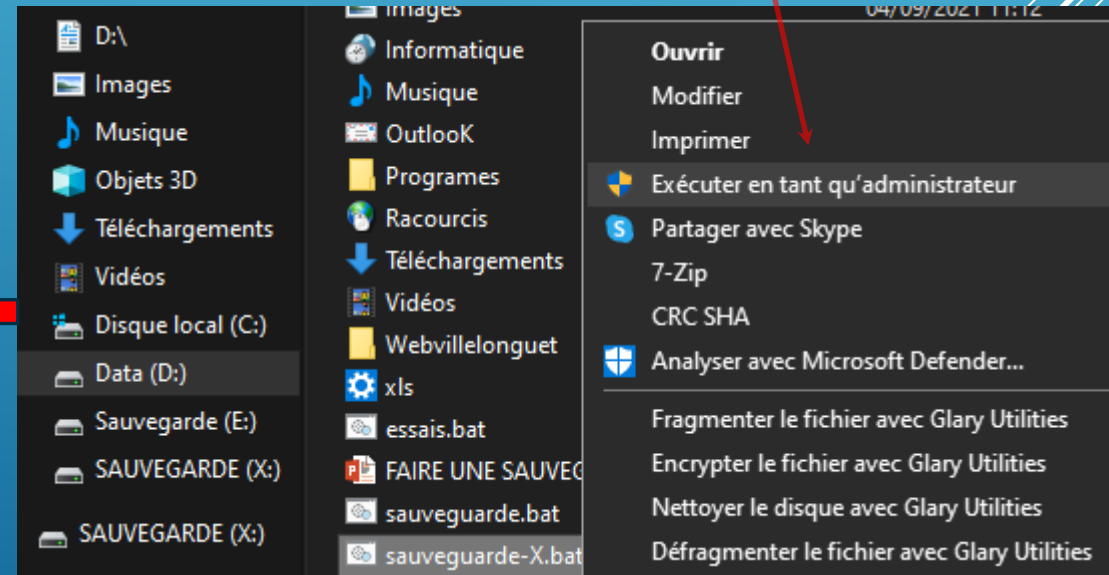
D:\
Images
Musique
Objets 3D
Téléchargements
Vidéos
Disque local (C:)
Data (D:)
Sauvegarde (E:)
SAUVEGARDE (X:)
SAUVEGARDE (X:)

Images
Informatique
Musique
OutlooK
Programes
Racourcis
Téléchargements
Vidéos
Webvillelonguet
xls
essais.bat
FAIRE UNE SAUVEG
sauveguarde.bat
sauveguarde-X.bat

04/09/2021 11:12

Ouvrir
Modifier
Imprimer
Exécuter en tant qu'administrateur
Partager avec Skype
7-Zip
CRC SHA
Analyser avec Microsoft Defender...
Fragmenter le fichier avec Glary Utilities
Encrypter le fichier avec Glary Utilities
Nettoyer le disque avec Glary Utilities
Défragmenter le fichier avec Glary Utilities